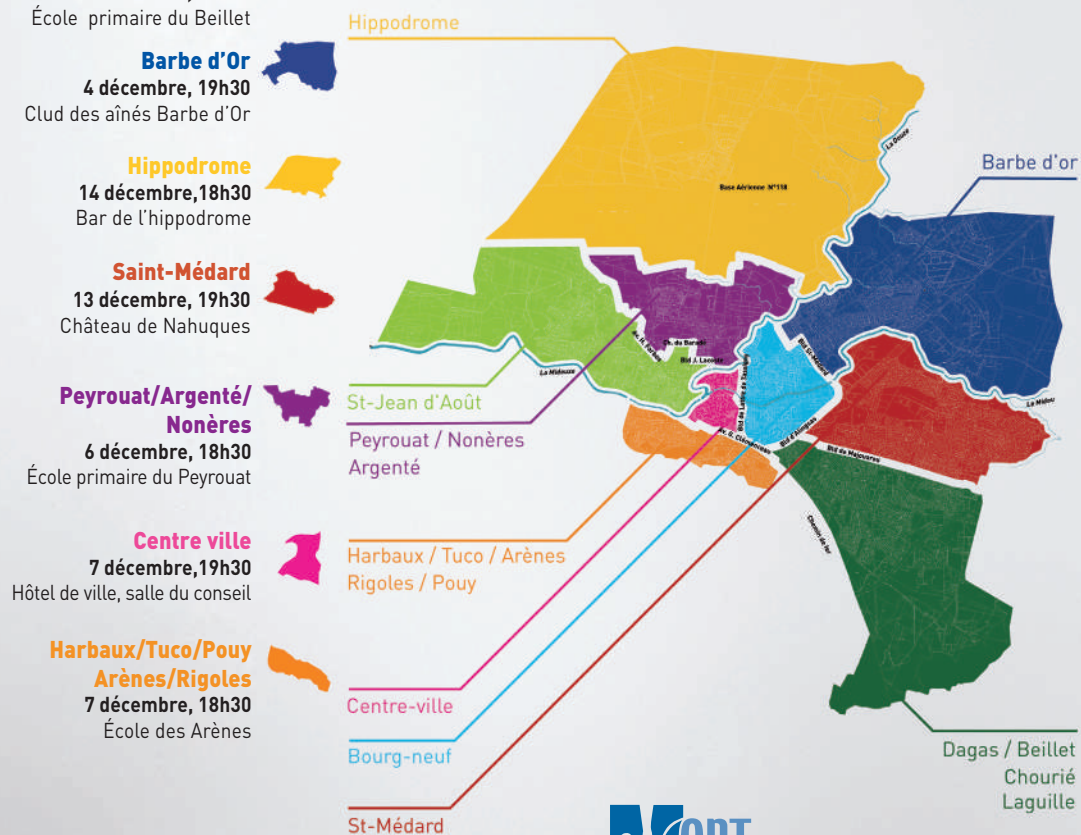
École primaire du Beillet

Barbe d'Or
4 décembre, 19h30
Clud des aînés Barbe d'Or

Hippodrome
14 décembre,18h30
Bar de l'hippodrome

Saint-Médard
13 décembre, 19h30
Château de Nahuques

Peyrouat/Argenté/ Nonères
6 décembre, 18h30
École primaire du Peyrouat

Centre ville
7 décembre,19h30
Hôtel de ville, salle du conseil

Harbaux/Tuco/Pouy Arènes/Rigoles
7 décembre, 18h30
École des Arènes

Hippodrome

La Douze

Base Aérienne N°118

Barbe d'or

Ch. du Baradé

Bld J. Lacoste

Av. H. Farbos

La Midouze

Le Midou

Bd de Lattre de Tassigny

Bld St-Médard

Av. G. Clemenceau

Bld d'Alsace

Bld de Majourau

Chemin de Ier

St-Jean d'Août

Peyrouat / Nonères Argenté

Harbaux / Tuco / Arènes Rigoles / Pouy

Centre-ville

Bourg-neuf

St-Médard

Dagas / Beillet Chourié Laguille

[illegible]